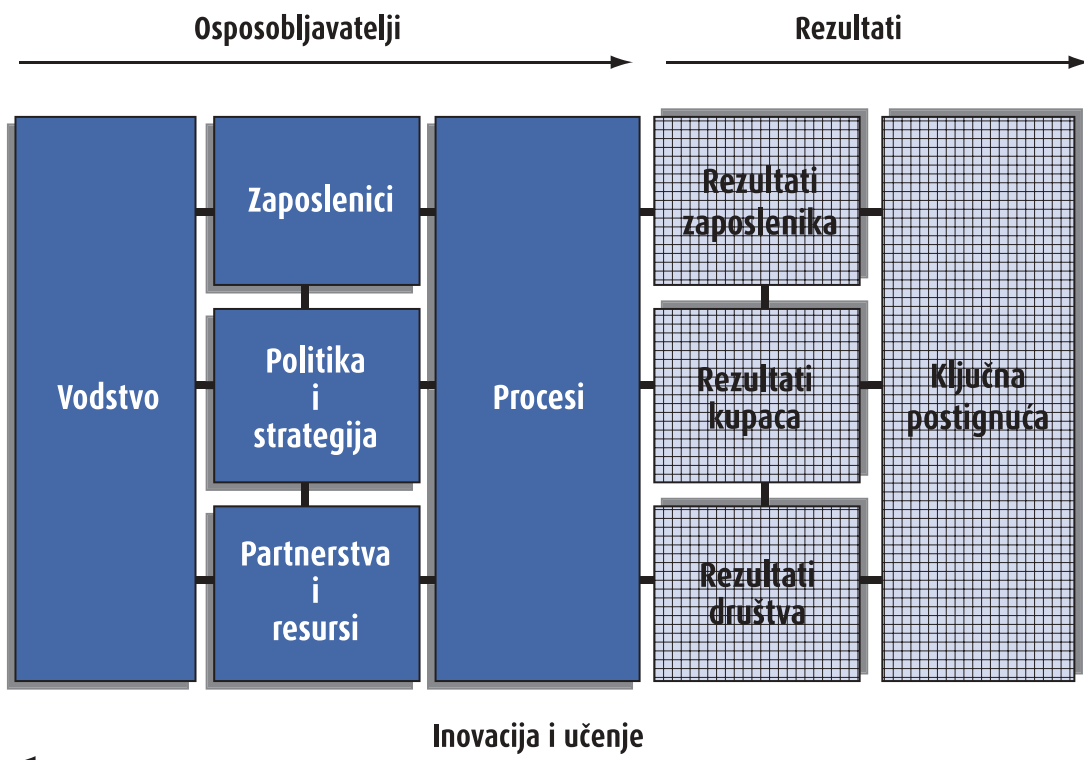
Osposobljavatelji

Rezultati

Vodstvo

Zaposlenici

Politika i strategija

Partnerstva i resursi

Procesi

Rezultati zaposlenika

Rezultati kupaca

Rezultati društva

Ključna postignuća

Inovacija i učenje